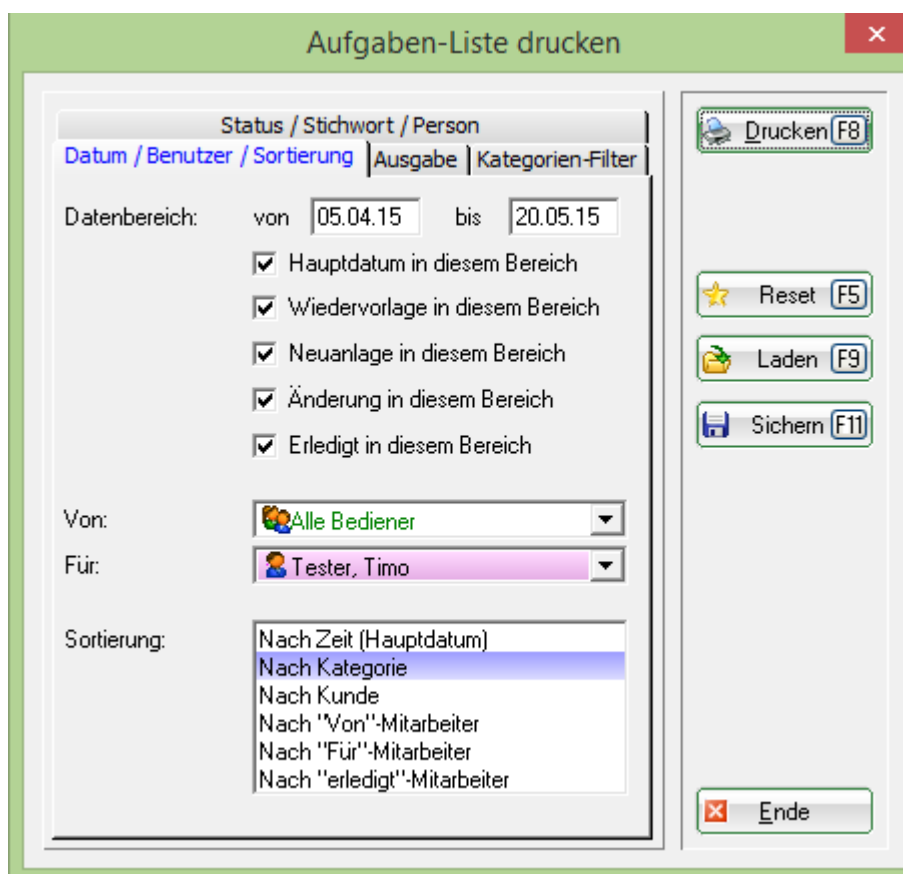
Aufgaben-Liste drucken

Status / Stichwort / Person

Datum / Benutzer / Sortierung | Ausgabe | Kategorien-Filter

Datenbereich: von 05.04.15 bis 20.05.15

Hauptdatum in diesem Bereich

Wiedervorlage in diesem Bereich

Neuanlage in diesem Bereich

Änderung in diesem Bereich

Erledigt in diesem Bereich

Von: Alle Bediener

Für: Tester, Timo

Sortierung:
Nach Zeit (Hauptdatum)
Nach Kategorie
Nach Kunde
Nach "Von"-Mitarbeiter
Nach "Für"-Mitarbeiter
Nach "erledigt"-Mitarbeiter

Drucken F8

Reset F5

Laden F9

Sichern F11

Ende